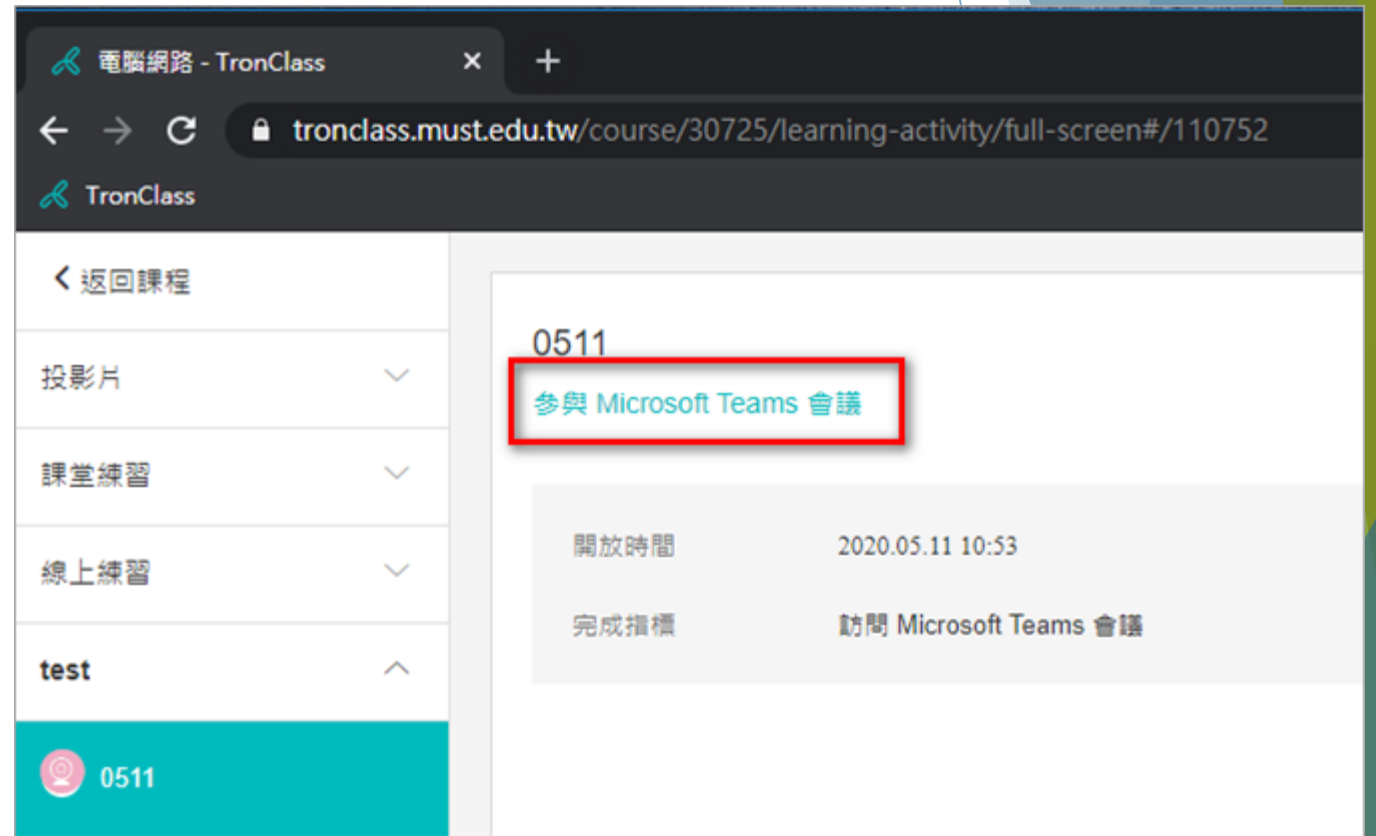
電腦網路 - TronClass ×

tronclass.must.edu.tw/course/30725/learning-activity/full-screen#/110752

TronClass

返回課程

投影片

課堂練習

線上練習

test

0511

0511

參與 Microsoft Teams 會議

| 開放時間 | 2020.05.11 10:53 |
|---|---|
| 完成指標 | 訪問 Microsoft Teams 會議 |